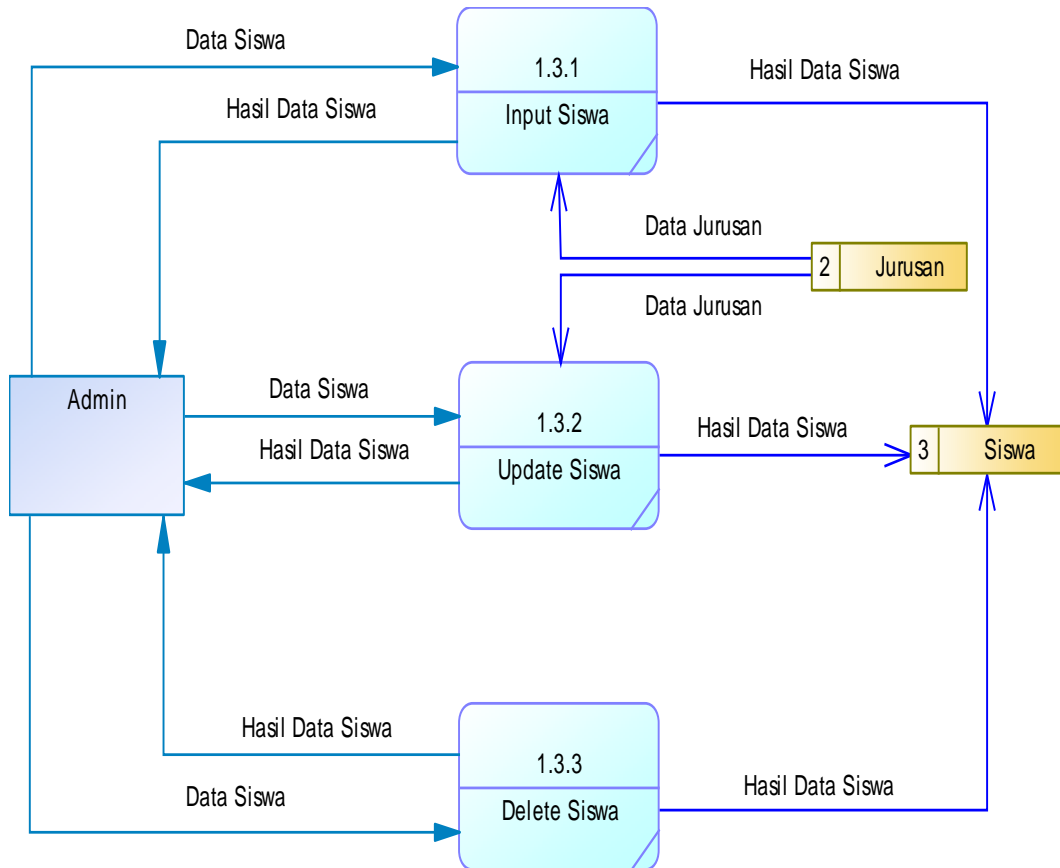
Data Siswa

1.3.1

Input Siswa

Hasil Data Siswa

Hasil Data Siswa

Data Jurusan

2 Jurusan

Data Jurusan

Admin

Data Siswa

1.3.2

Hasil Data Siswa

Hasil Data Siswa

Update Siswa

3 Siswa

Hasil Data Siswa

1.3.3

Data Siswa

Hasil Data Siswa

Delete Siswa